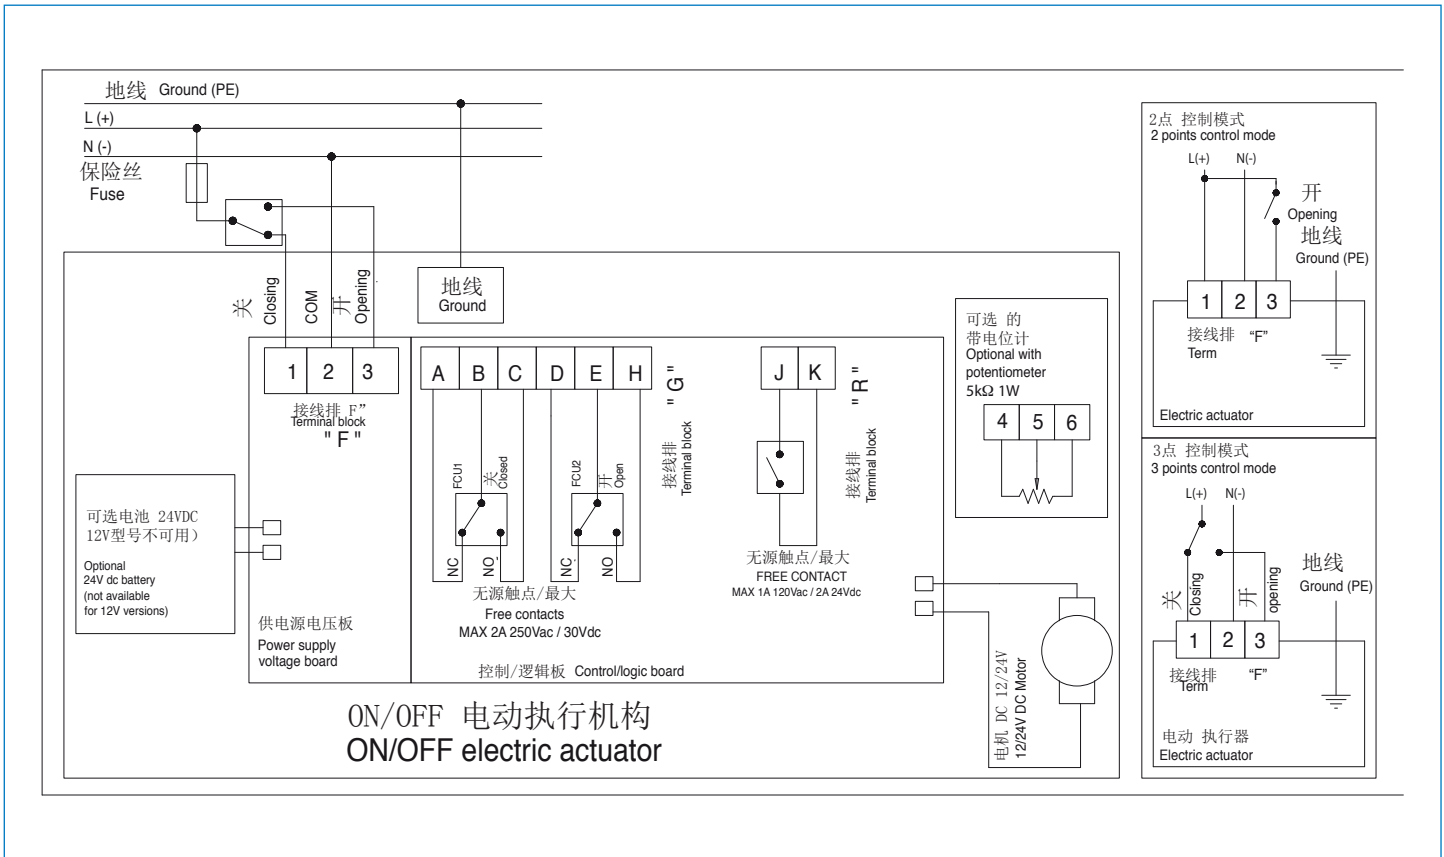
地线 Ground (PE)
L (+)
N (-)
保险丝
Fuse

关 Closing
COM
开 Opening

地线
Ground

1 2 3
接线排 F”
Terminal block
" F "

A B C D E H
" G "
接线排
Terminal block
FCU1
关 Closed
FCU2
开 Open
NC NO NC NO
无源触点/最大
Free contacts
MAX 2A 250Vac / 30Vdc

J K
" R "
接线排
Terminal block
无源触点/最大
FREE CONTACT
MAX 1A 120Vac / 2A 24Vdc

可选 的
带电位计
Optional with
potentiometer
5kΩ 1W
4 5 6

可选电池 24VDC
12V型号不可用）
Optional
24V dc battery
(not available
for 12V versions)

供电源电压板
Power supply
voltage board

控制/逻辑板 Control/logic board

电机 DC 12/24V
12/24V DC Motor

ON/OFF 电动执行机构
ON/OFF electric actuator

2点 控制模式
2 points control mode
L(+) N(-)
开
Opening
地线
Ground (PE)
1 2 3
接线排 “F”
Term
Electric actuator

3点 控制模式
3 points control mode
L(+) N(-)
关 Closing
开 opening
地线
Ground (PE)
1 2 3
接线排 “F”
Term
电动 执行器
Electric actuator